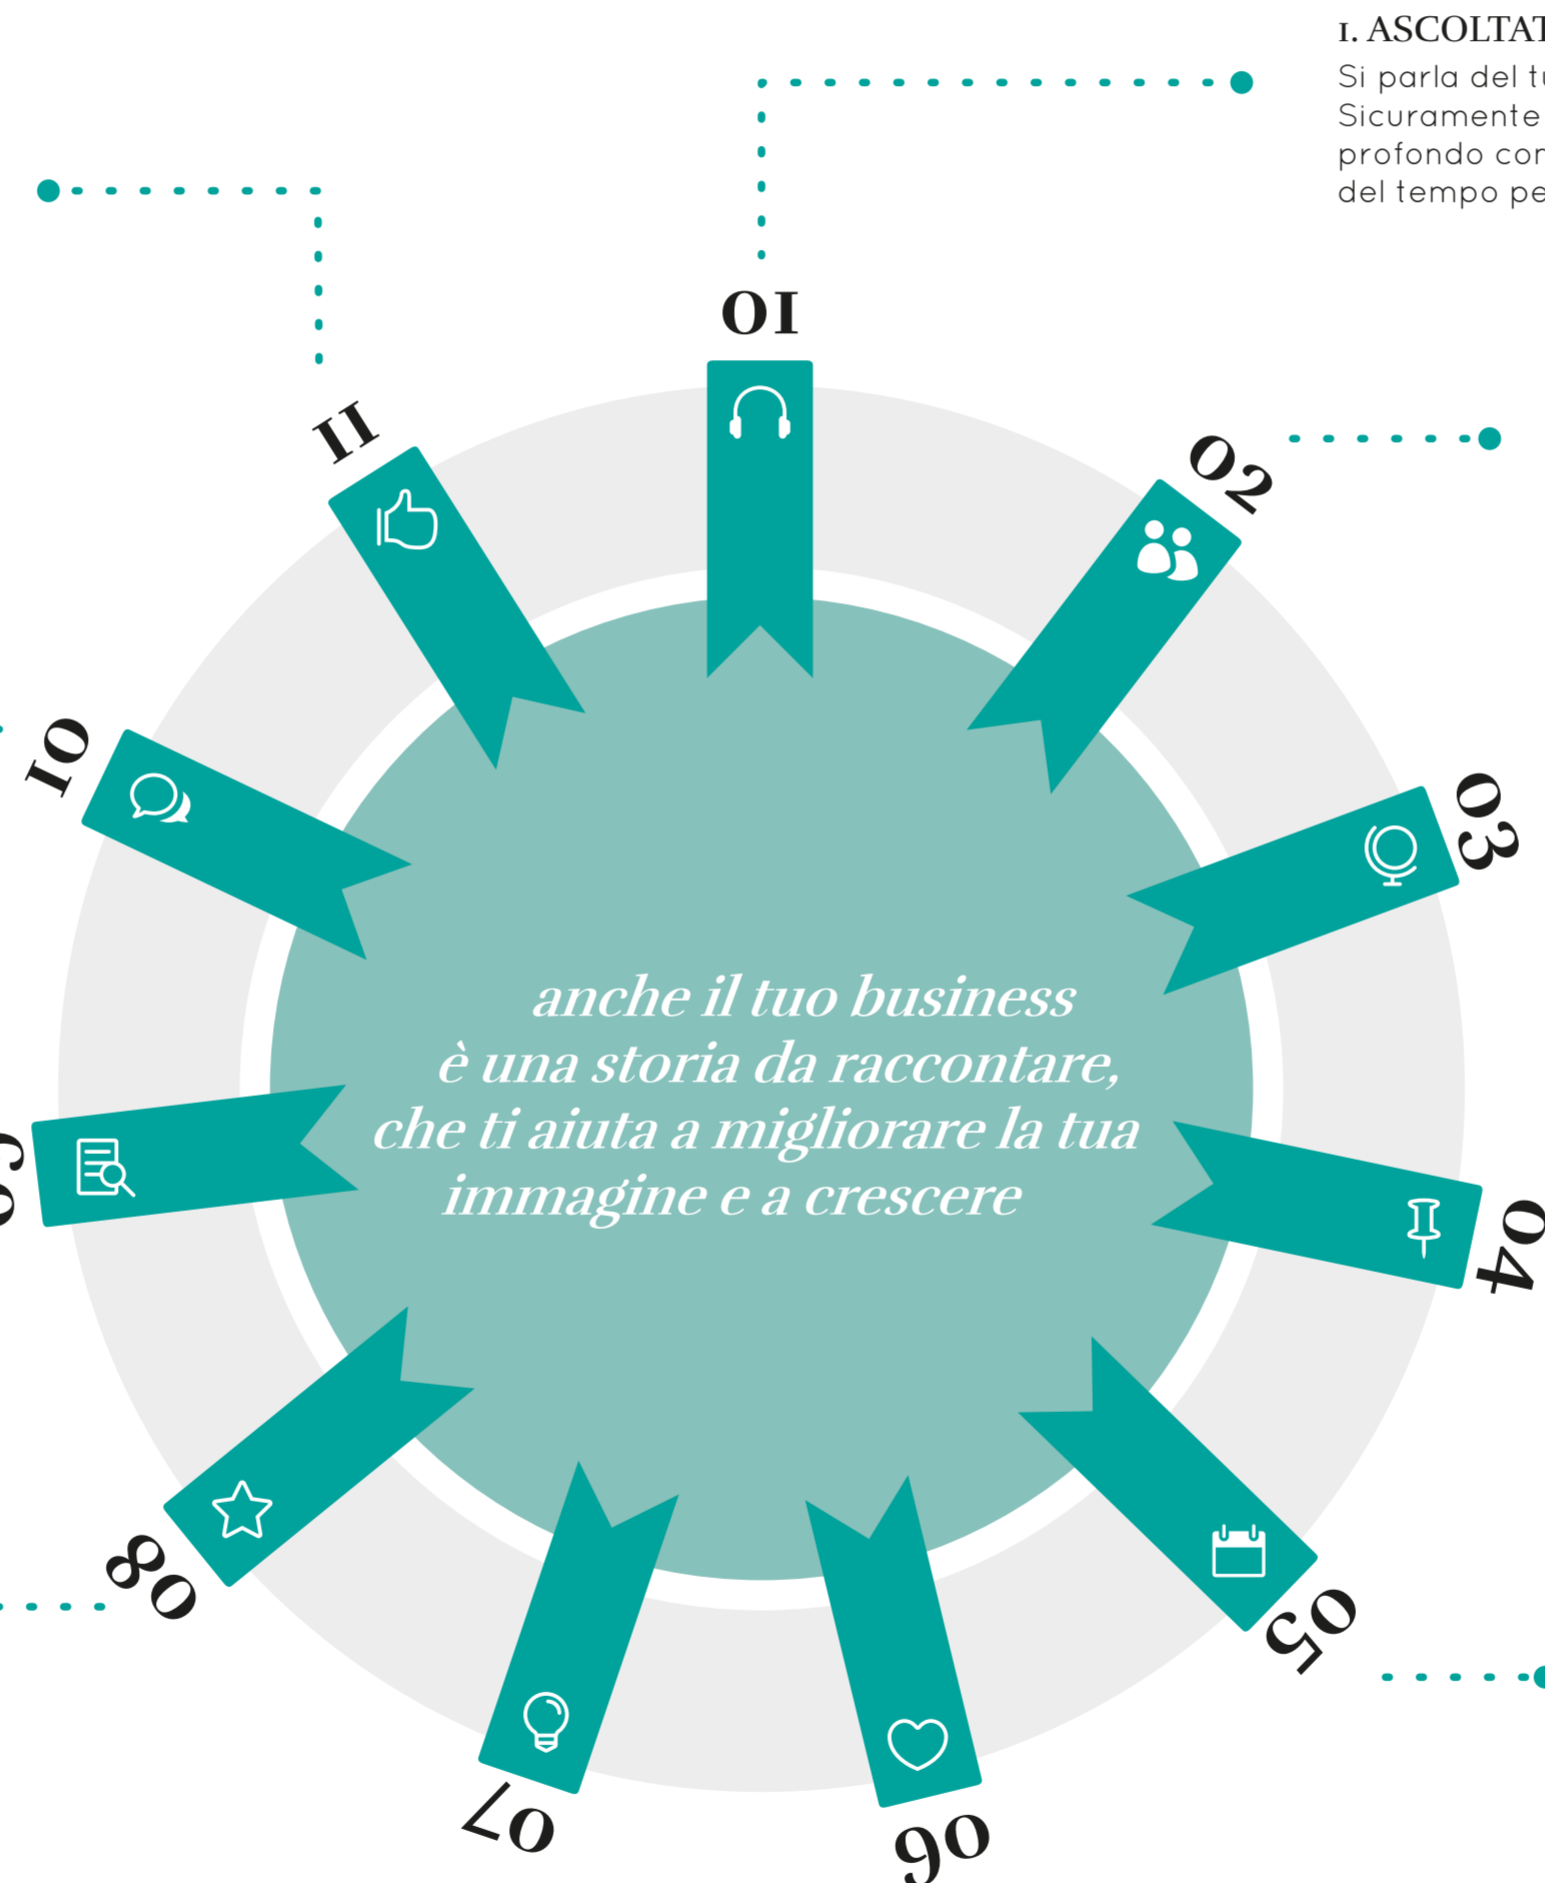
1. ASCOLTAT
Si parla del tu
Sicuramente
profondo cor
del tempo pe

01

02

03

04

05

06

07

08

09

10

11

anche il tuo business è una storia da raccontare, che ti aiuta a migliorare la tua immagine e a crescere